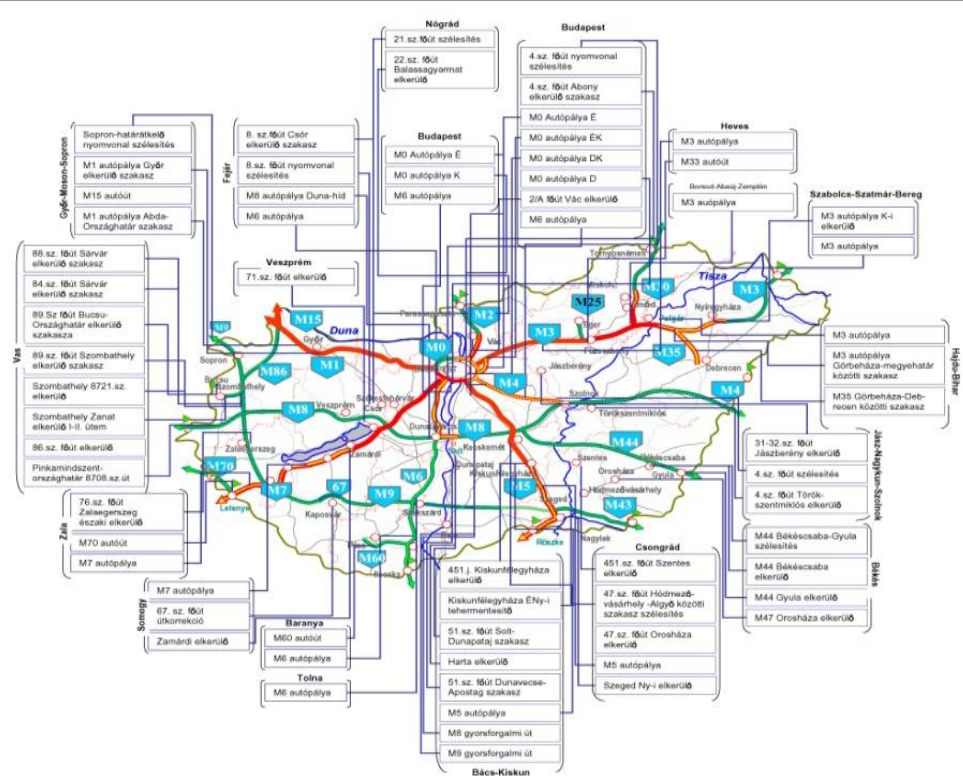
Nógrád
21.sz. főút szélesítés
22.sz. főút Balassagyarmat elkerülő

Budapest
4.sz. főút nyomvonal szélesítés
4.sz. főút Abony elkerülő szakasz
M0 Autópálya É
M0 autópálya ÉK
M0 autópálya DK
M0 autópálya D
2/A főút Vác elkerülő
M6 autópálya

Győr-Moson-Sopron
Sopron-határátkelő nyomvonal szélesítés
M1 autópálya Győr elkerülő szakasz
M15 autóút
M1 autópálya Abda-Országhatár szakasz

Fejér
8. sz.főút Csór elkerülő szakasz
8.sz. főút nyomvonal szélesítés
M8 autópálya Duna-híd
M6 autópálya

Budapest
M0 Autópálya É
M0 autópálya K
M6 autópálya

Heves
M3 autópálya
M33 autóút

Borsod-Abaúj-Zemplén
M3 auópálya

Szabolcs-Szatmár-Bereg
M3 autópálya K-i elkerülő
M3 autópálya

Veszprém
71.sz. főút elkerülő

Vas
88.sz. főút Sárvár elkerülő szakasz
84.sz. főút Sárvár elkerülő szakasz
89.Sz főút Bucsu-Országhatár elkerülő szakasza
89.sz. főút Szombathely elkerülő szakasz
Szombathely 8721.sz. elkerülő
Szombathely Zanat elkerülő I-II. ütem
86.sz. főút elkerülő
Pinkamindszent-országhatár 8708.sz.út

Hajdú-Bihar
M3 autópálya
M3 autópálya Görbeháza-megyehatár közötti szakasz
M35 Görbeháza-Debreceni közötti szakasz

Jász-Nagykun-Szolnok
31-32.sz. főút Jászberény elkerülő
4.sz. főút szélesítés
4.sz. főút Törökszentmiklós elkerülő

Zala
76.sz. főút Zalaegerszeg északi elkerülő
M70 autóút
M7 autópálya

Békés
M44 Békéscsaba-Gyula szélesítés
M44 Békéscsaba elkerülő
M44 Gyula elkerülő
M47 Orosháza elkerülő

Somogy
M7 autópálya
67. sz. főút útkorrekció
Zamárdi elkerülő

Baranya
M60 autóút
M6 autópálya

Tolna
M6 autópálya

Csongrád
451.sz. főút Szentes elkerülő
47.sz. főút Hódmezővásárhely -Algyő közötti szakasz szélesítés
47.sz. főút Orosháza elkerülő
M5 autópálya
Szeged Ny-i elkerülő

Bács-Kiskun
451.j. Kiskunfélegyháza elkerülő
Kiskunfélegyháza ÉNy-i tehermentesítő
51.sz. főút Solt-Dunapataj szakasz
Harta elkerülő
51.sz. főút Dunavecse-Apostag szakasz
M5 autópálya
M8 gyorsforgalmi út
M9 gyorsforgalmi út

M15 M1 M86 M8 M7 M70 67 M9 M6 M60 M0 M2 M3 M25 M30 M3 M35 M4 M4 M8 M5 M44 M43 M9
Duna Tisza Sopron Győr Szombathely Veszprém Zalaegerszeg Kaposvár Szekszárd Pécs Dunaújváros Kecskemét Szeged Szolnok Debrecen Miskolc Eger Nyíregyháza Vác Jászberény Törökszentmiklós Szentes Orosháza Békéscsaba Gyula Hódmezővásárhely Röszke Letenye Zamárdi Csór Székesfehérvár Bucsu Tornyosnémeti Füzesabony Dunapataj Kiskunfélegyháza Nagylak Polgár